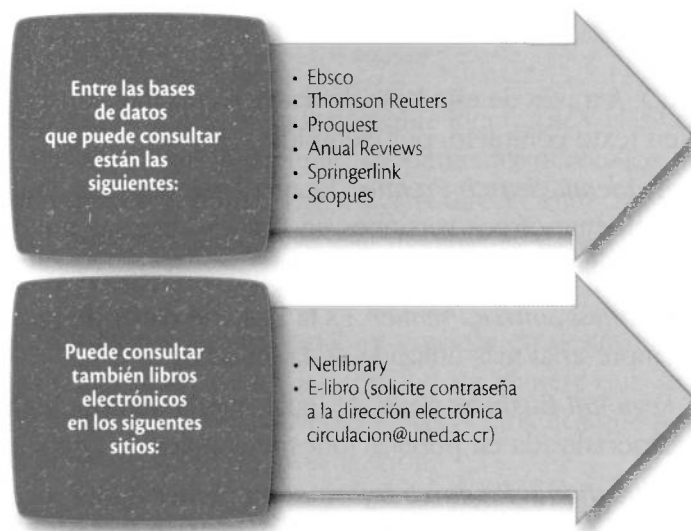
Entre las bases de datos que puede consultar están las siguientes:

- Ebsco
- Thomson Reuters
- Proquest
- Anual Reviews
- Springerlink
- Scopues

Puede consultar también libros electrónicos en los siguientes sitios:

- Netlibrary
- E-libro (solicite contraseña a la dirección electrónica circulacion@uned.ac.cr)